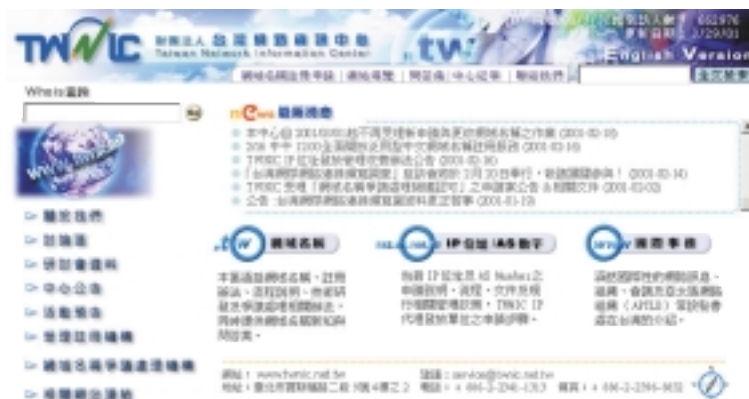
TWNIC 財團法人台灣網路資訊中心 Taiwan Network Information Center .tw

自從去年起 652976
更新日期 1/29/01

English Version

網域名稱註冊申請 | 網站導覽 | 問答集 | 中心近事 | 聯絡我們

全文搜索

Whois查詢

新聞訊息

本中心自2001/03/01起不再受理新申請與更改網域名稱之作業 (2001-02-10)
2月平日 12:00全面開放受理個人中文網域名稱註冊服務 (2001-02-16)
TWNIC IP位址發放管理收費辦法公告 (2001-02-16)
「台灣網際網路連線資訊調查」競賽活動開跑 3月30日截止，歡迎踴躍參與！(2001-02-14)
TWNIC受理「網域名稱爭議處理機構認可」之申請書文件及相關文件 (2001-02-02)
公告:台灣網際網路連線調查研究資料暨正式發布 (2001-01-19)

關於我們
註冊區
研討會資料
中心公告
活動報告
爭議處理機構
網域名稱爭議處理機構
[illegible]

網域名稱
本區域提供網域名稱、註冊辦法、流程說明、表格下載與相關連結等資訊，同時提供網域名稱查詢服務。

IP位址/AS 號碼
有關IP位址及AS Number之申請說明、流程、文件及資料等相關資訊。TWNIC IP代理發放單位之申請步驟。

國際事務
請參閱國際性的網路組織、協會、會議及亞太區網路組織(APTLD)等資訊介紹，並提供台灣的介紹。

網址：www.twnic.net.tw
地址：台北市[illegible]

聯絡：service@twnic.net.tw
電話：+886-2-2341-1313 傳真：+886-2-2396-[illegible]